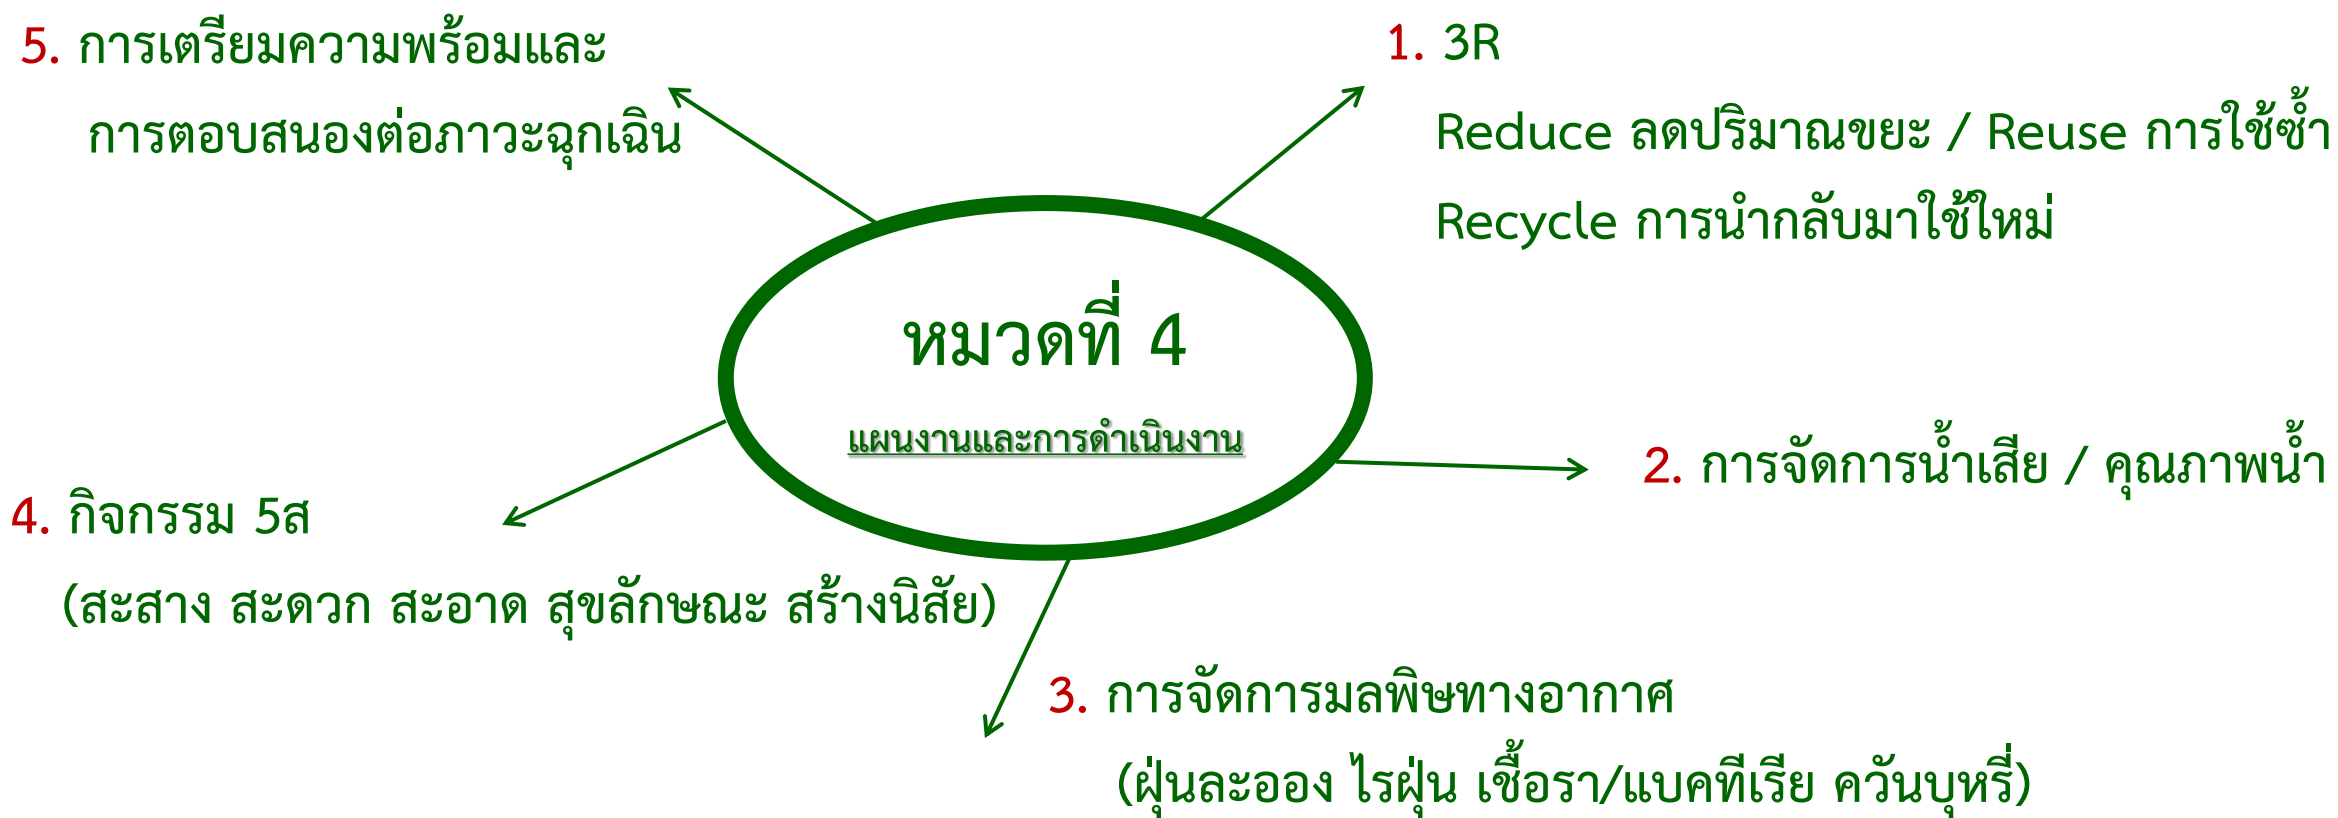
5. การเตรียมความพร้อมและ

การตอบสนองต่อภาวะฉุกเฉิน

1. 3R

Reduce ลดปริมาณขยะ / Reuse การใช้ซ้ำ

Recycle การนำกลับมาใช้ใหม่

หมวดที่ 4

แผนงานและการดำเนินงาน

2. การจัดการน้ำเสีย / คุณภาพน้ำ

4. กิจกรรม 5ส

(สะสาง สะดวก สะอาด สุขลักษณะ สร้างนิสัย)

3. การจัดการมลพิษทางอากาศ

(ฝุ่นละออง ไรฝุ่น เชื้อรา/แบคทีเรีย ควันบุหรี่)